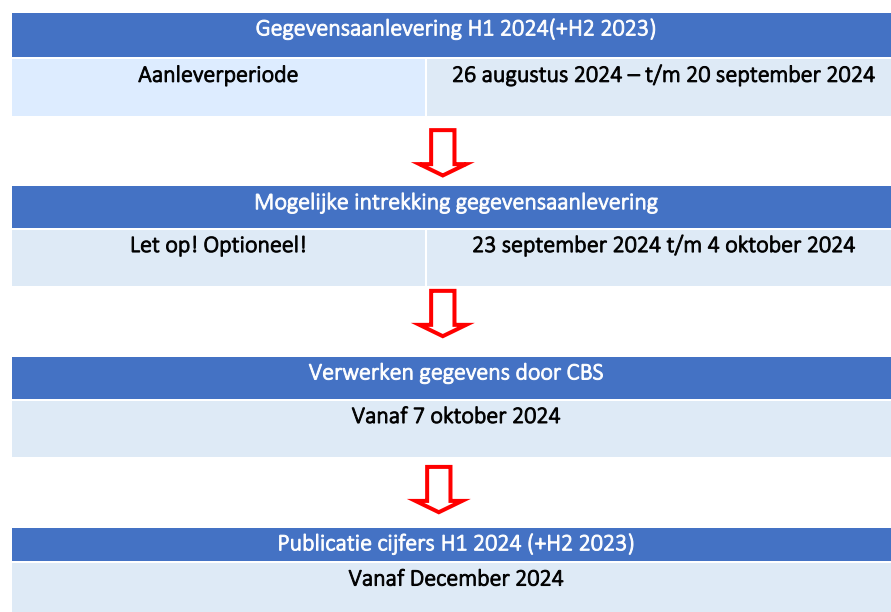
Gegevensaanlevering H1 2024(+H2 2023)

| Aanleverperiode | 26 augustus 2024 – t/m 20 september 2024 |
|---|---|

Mogelijke intrekking gegevensaanlevering

| Let op! Optioneel! | 23 september 2024 t/m 4 oktober 2024 |
|---|---|

Verwerken gegevens door CBS

Vanaf 7 oktober 2024

Publicatie cijfers H1 2024 (+H2 2023)

Vanaf December 2024